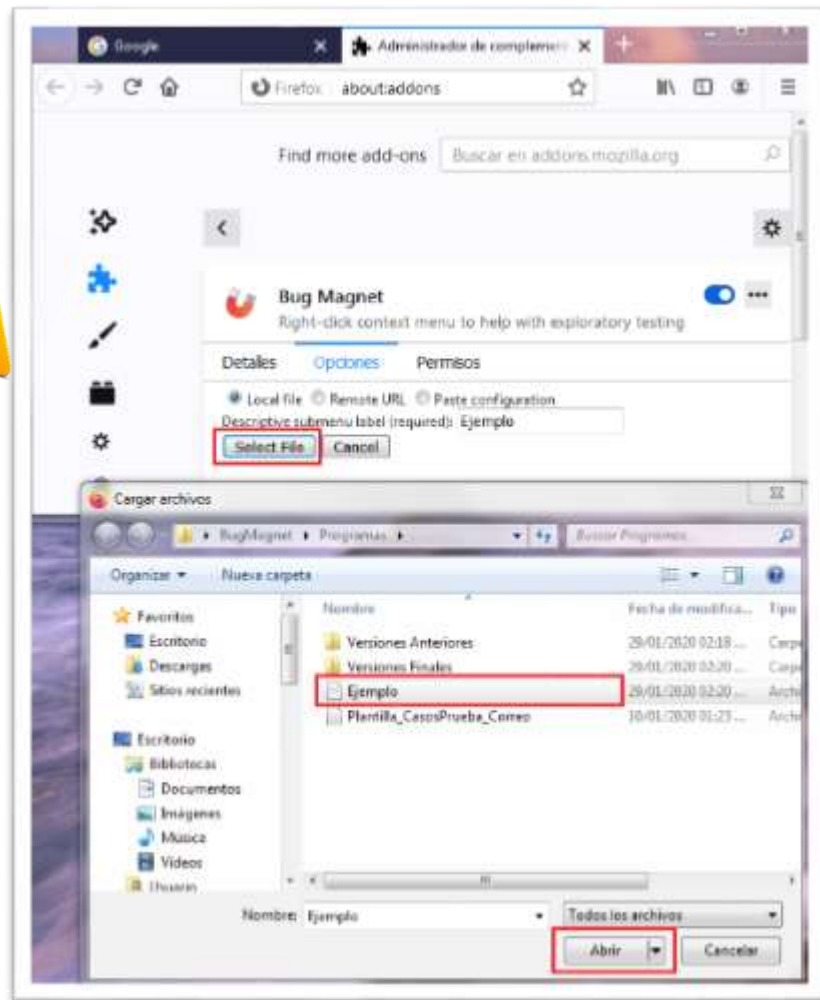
Google
Administrador de complemen
Firefox about:addons
Find more add-ons
Buscar en addons.mozilla.org
Bug Magnet
Right-click context menu to help with exploratory testing
Detalles Opciones Permisos
Local file Remote URL Paste configuration
Descriptive submenu label (required): Ejemplo
Select File Cancel
Cargar archivos
BugMagnet ▸ Programas ▸
Buscar Programas
Organizar ▾ Nueva carpeta
Favoritos
Escritorio
Descargas
Sitios recientes
Escritorio
Bibliotecas
Documentos
Imágenes
Música
Vídeos
Usuario
Nombre
Fecha de modifica...
Tipo
Versiones Anteriores 29/01/2020 02:18 ... Carpe
Versiones Finales 29/01/2020 02:20 ... Carpe
Ejemplo 29/01/2020 02:20 ... Archi
Plantilla_CasosPrueba_Correo 10/01/2020 01:23 ... Archi
Nombre: Ejemplo
Todos los archivos
Abrir
Cancelar